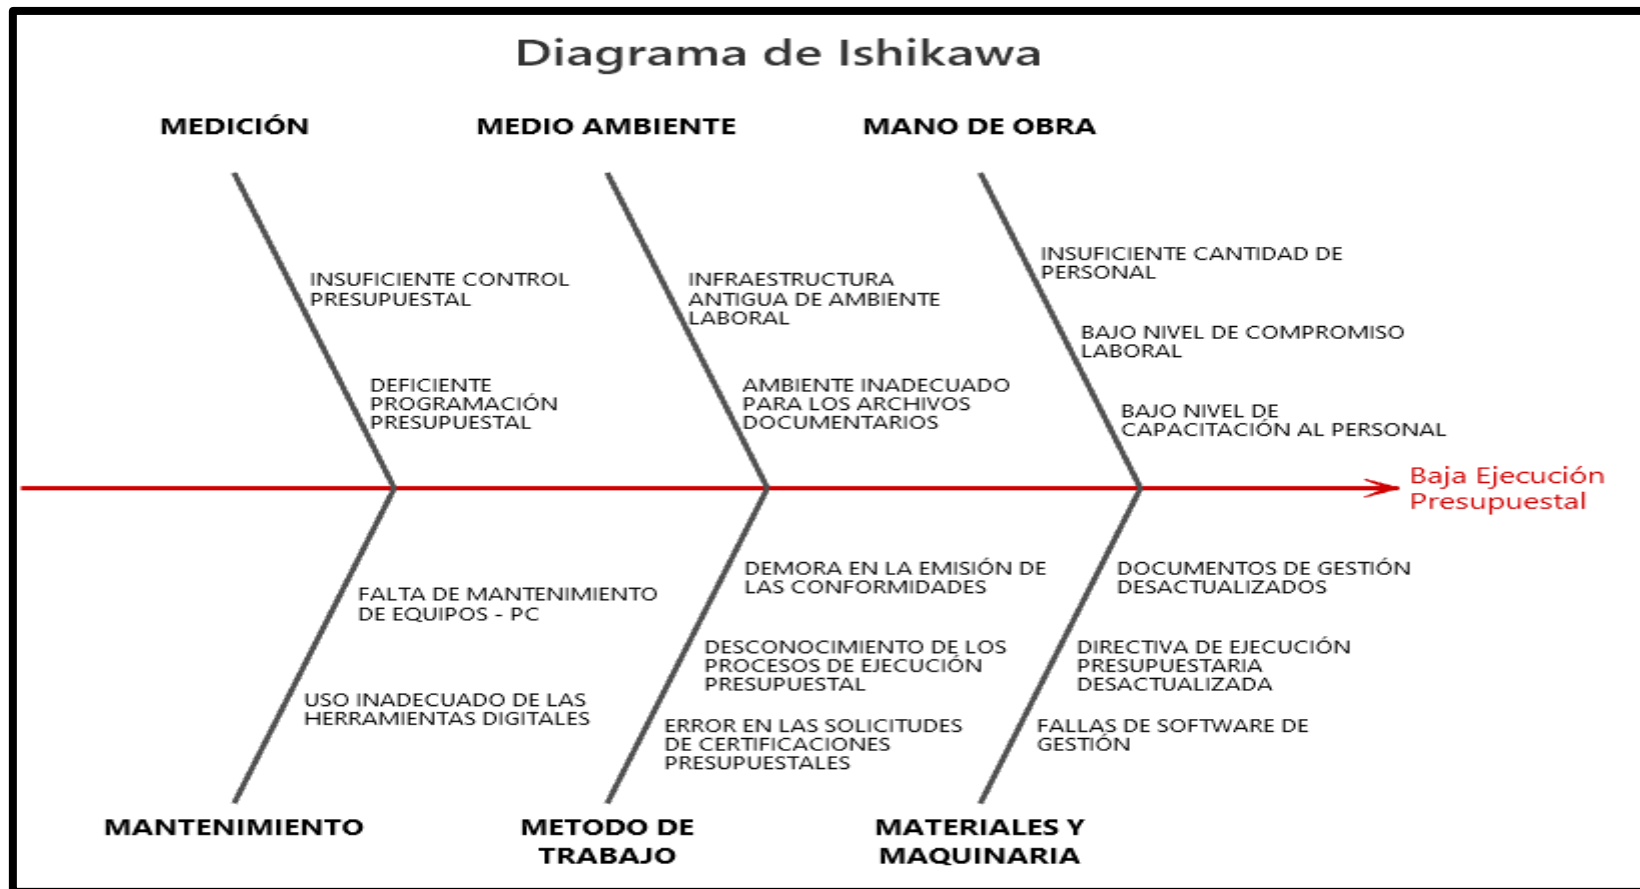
Diagrama de Ishikawa

MEDICIÓN

INSUFICIENTE CONTROL PRESUPUESTAL

DEFICIENTE PROGRAMACIÓN PRESUPUESTAL

MEDIO AMBIENTE

INFRAESTRUCTURA ANTIGUA DE AMBIENTE LABORAL

AMBIENTE INADECUADO PARA LOS ARCHIVOS DOCUMENTARIOS

MANO DE OBRA

INSUFICIENTE CANTIDAD DE PERSONAL

BAJO NIVEL DE COMPROMISO LABORAL

BAJO NIVEL DE CAPACITACIÓN AL PERSONAL

Baja Ejecución Presupuestal

FALTA DE MANTENIMIENTO DE EQUIPOS - PC

USO INADECUADO DE LAS HERRAMIENTAS DIGITALES

MANTENIMIENTO

DEMORA EN LA EMISIÓN DE LAS CONFORMIDADES

DESCONOCIMIENTO DE LOS PROCESOS DE EJECUCIÓN PRESUPUESTAL

ERROR EN LAS SOLICITUDES DE CERTIFICACIONES PRESUPUESTALES

METODO DE TRABAJO

DOCUMENTOS DE GESTIÓN DESACTUALIZADOS

DIRECTIVA DE EJECUCIÓN PRESUPUESTARIA DESACTUALIZADA

FALLAS DE SOFTWARE DE GESTIÓN

MATERIALES Y MAQUINARIA